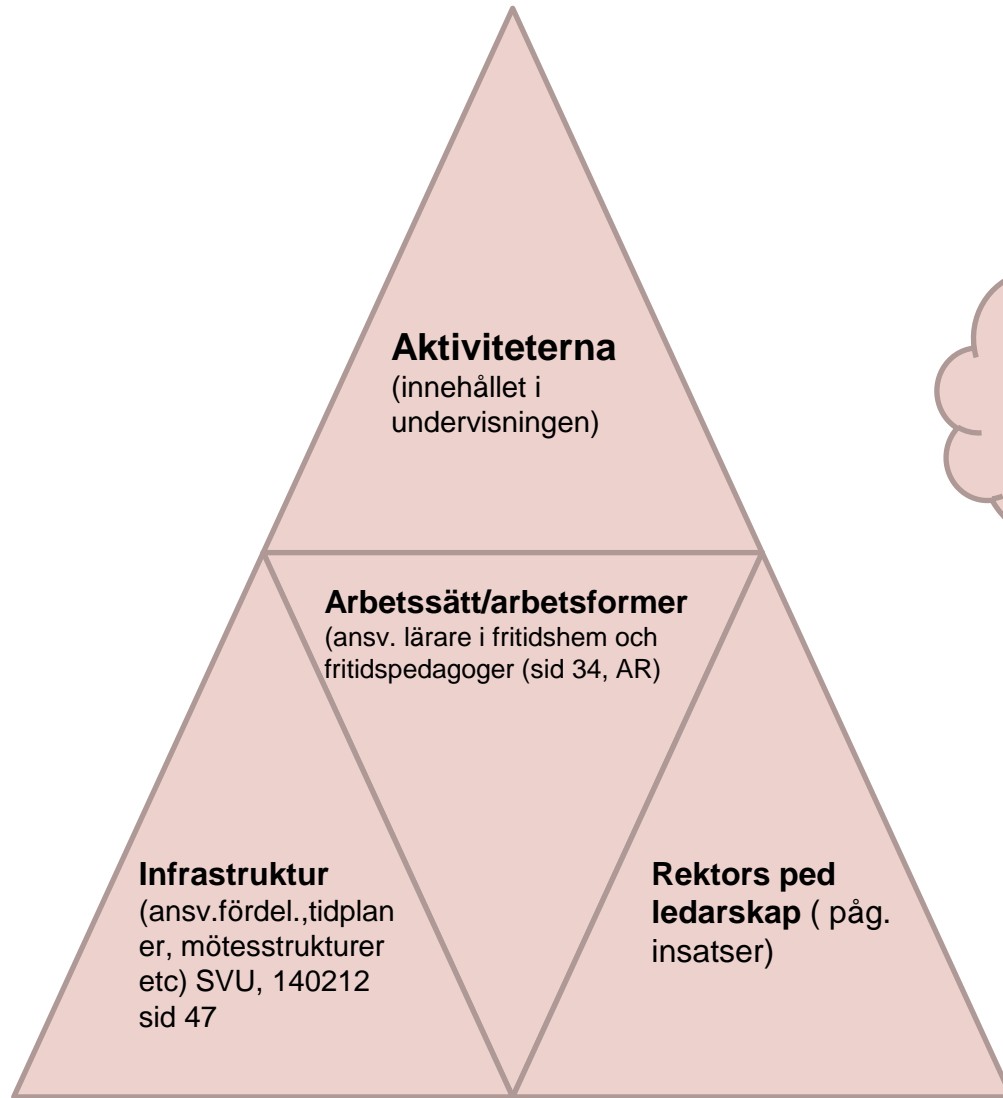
**Aktiviteterna**
(innehållet i undervisningen)

**Arbetssätt/arbetsformer**
(ansv. lärare i fritidshem och fritidspedagoger (sid 34, AR)

**Infrastruktur**
(ansv.fördel.,tidplaner, mötesstrukturer etc) SVU, 140212 sid 47

**Rektors ped ledarskap** ( påg. insatser)